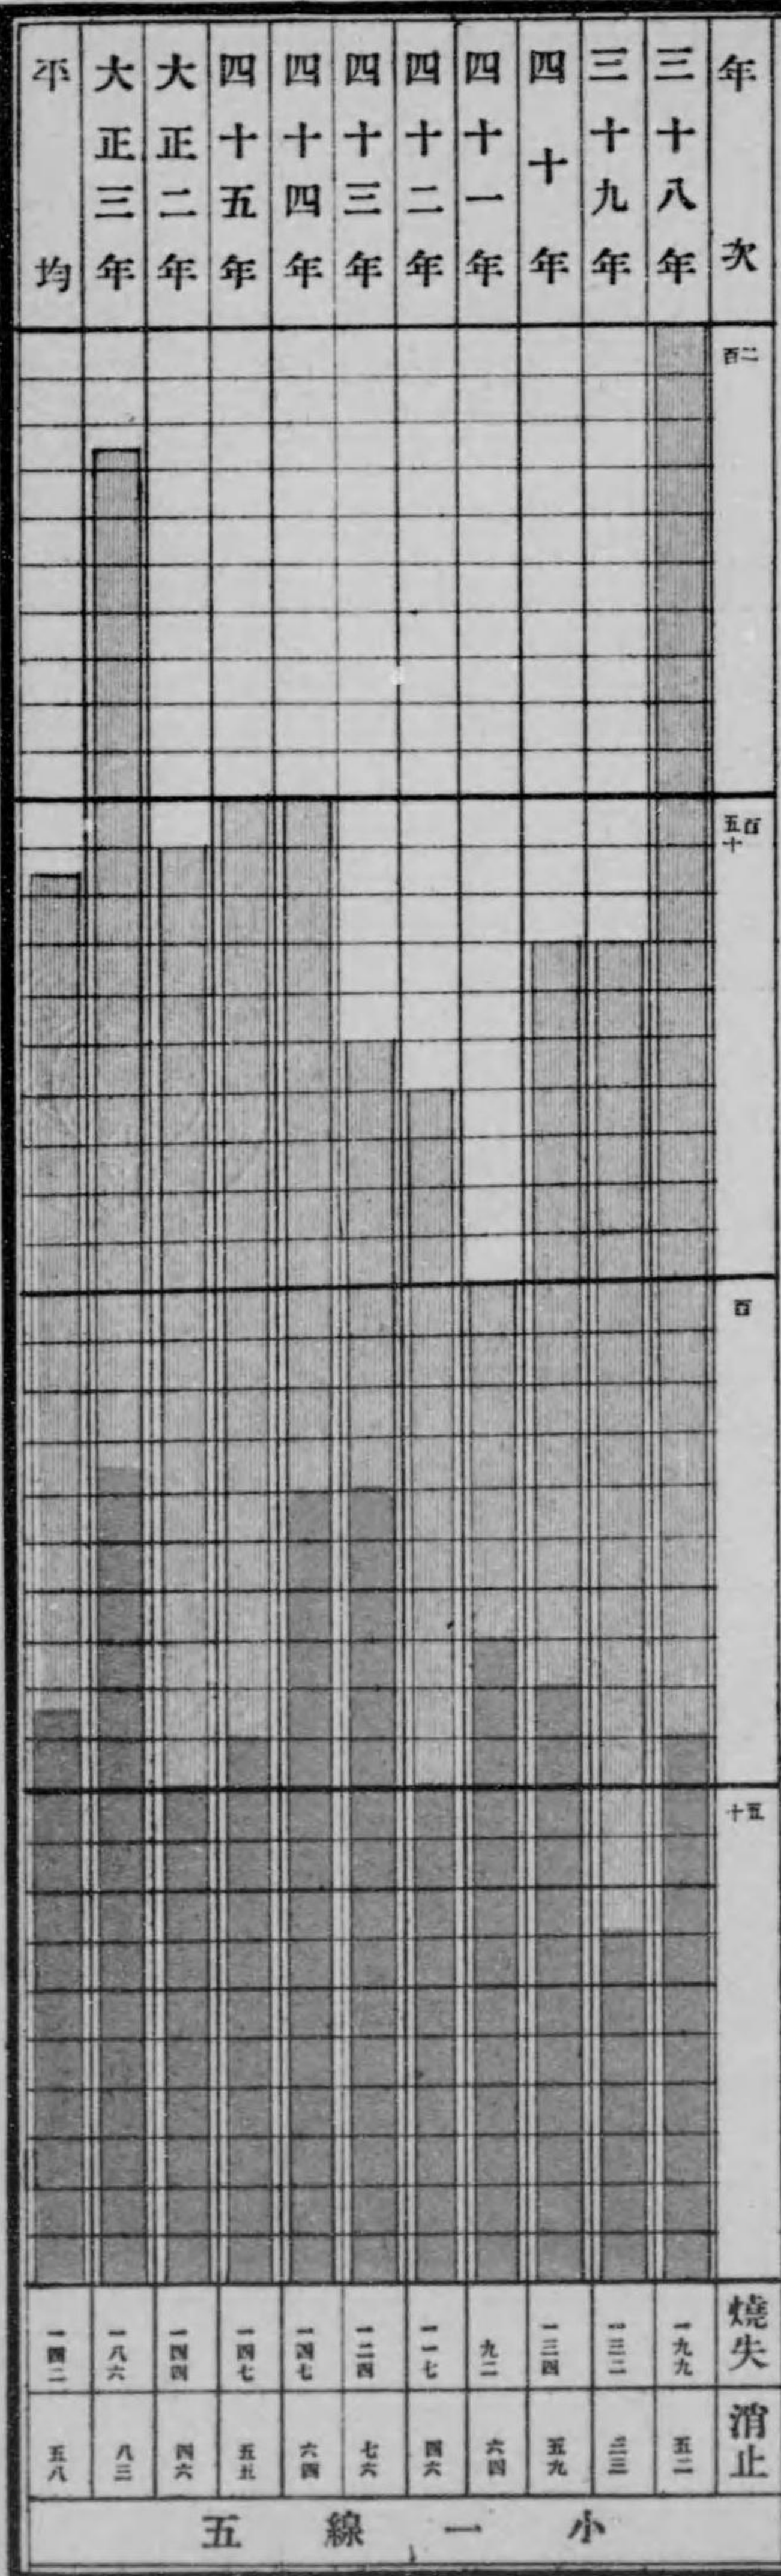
| 年次 | 三十八年 | 三十九年 | 四十年 | 四十一年 | 四十二年 | 四十三年 | 四十四年 | 四十五年 | 大正二年 | 大正三年 | 平均 |
|---|---|---|---|---|---|---|---|---|---|---|---|
| 燒失 | 一九九 | 一三二 | 一三四 | 九二 | 一一七 | 一二四 | 一四七 | 一四七 | 一四四 | 一八六 | 一四二 |
| 消止 | 五二 | 三三 | 五九 | 六四 | 四六 | 七六 | 六四 | 五五 | 四六 | 八三 | 五八 |

二百

百五十

百

五十

五 線 一 小